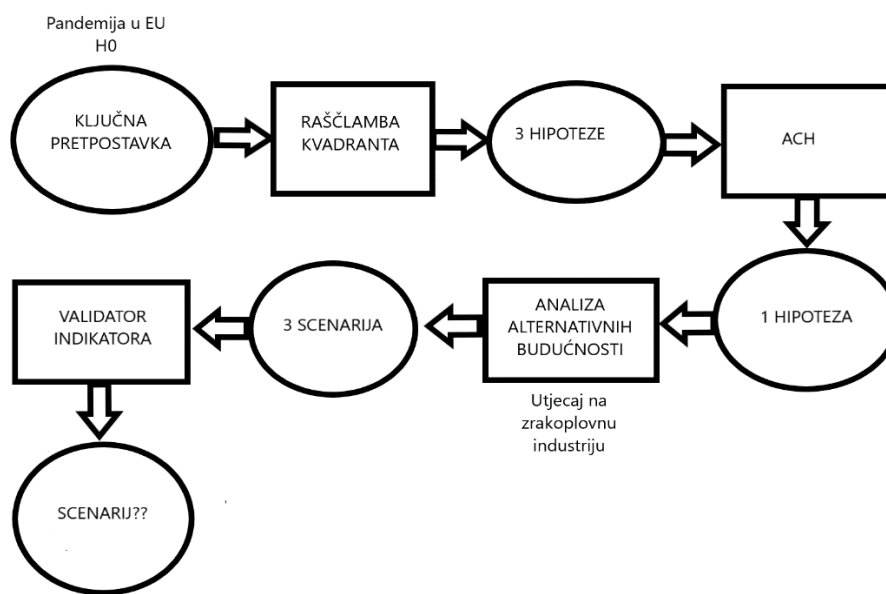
Pandemija u EU
H0

KLJUČNA PRETPOSTAVKA

RAŠČLAMBA KVADRANTA

3 HIPOTEZE

ACH

1 HIPOTEZA

ANALIZA ALTERNATIVNIH BUDUĆNOSTI

Utjecaj na zrakoplovnu industriju

3 SCENARIJA

VALIDATOR INDIKATORA

SCENARIJ??